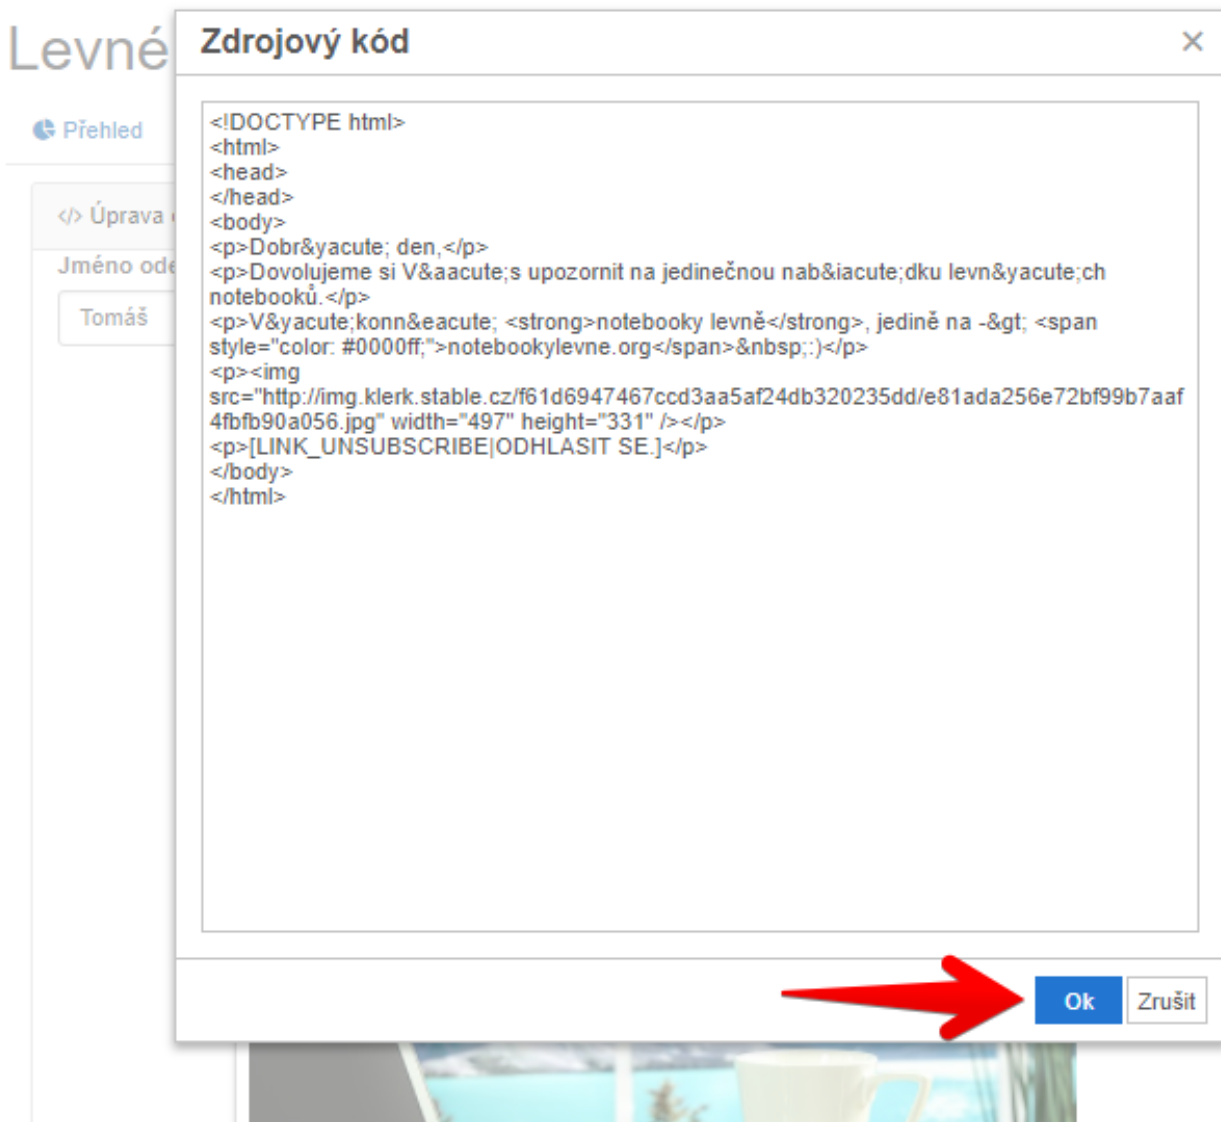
Levné

Přehled

</> Úprava

Jméno ode

Tomáš

Zdrojový kód

×

<!DOCTYPE html>
<html>
<head>
</head>
<body>
<p>Dobr&yacute; den,</p>
<p>Dovolujeme si V&aacute;s upozornit na jedinečnou nab&iacute;dku levn&yacute;ch notebooků.</p>
<p>V&yacute;konn&eacute; <strong>notebooky levně</strong>, jedině na -&gt; <span style="color: #0000ff;">notebookylevne.org</span>&nbsp;:)</p>
<p><img src="http://img.klerk.stable.cz/f61d6947467ccd3aa5af24db320235dd/e81ada256e72bf99b7aaf4fbfb90a056.jpg" width="497" height="331" /></p>
<p>[LINK_UNSUBSCRIBE|ODHLASIT SE.]</p>
</body>
</html>

Ok

Zrušit